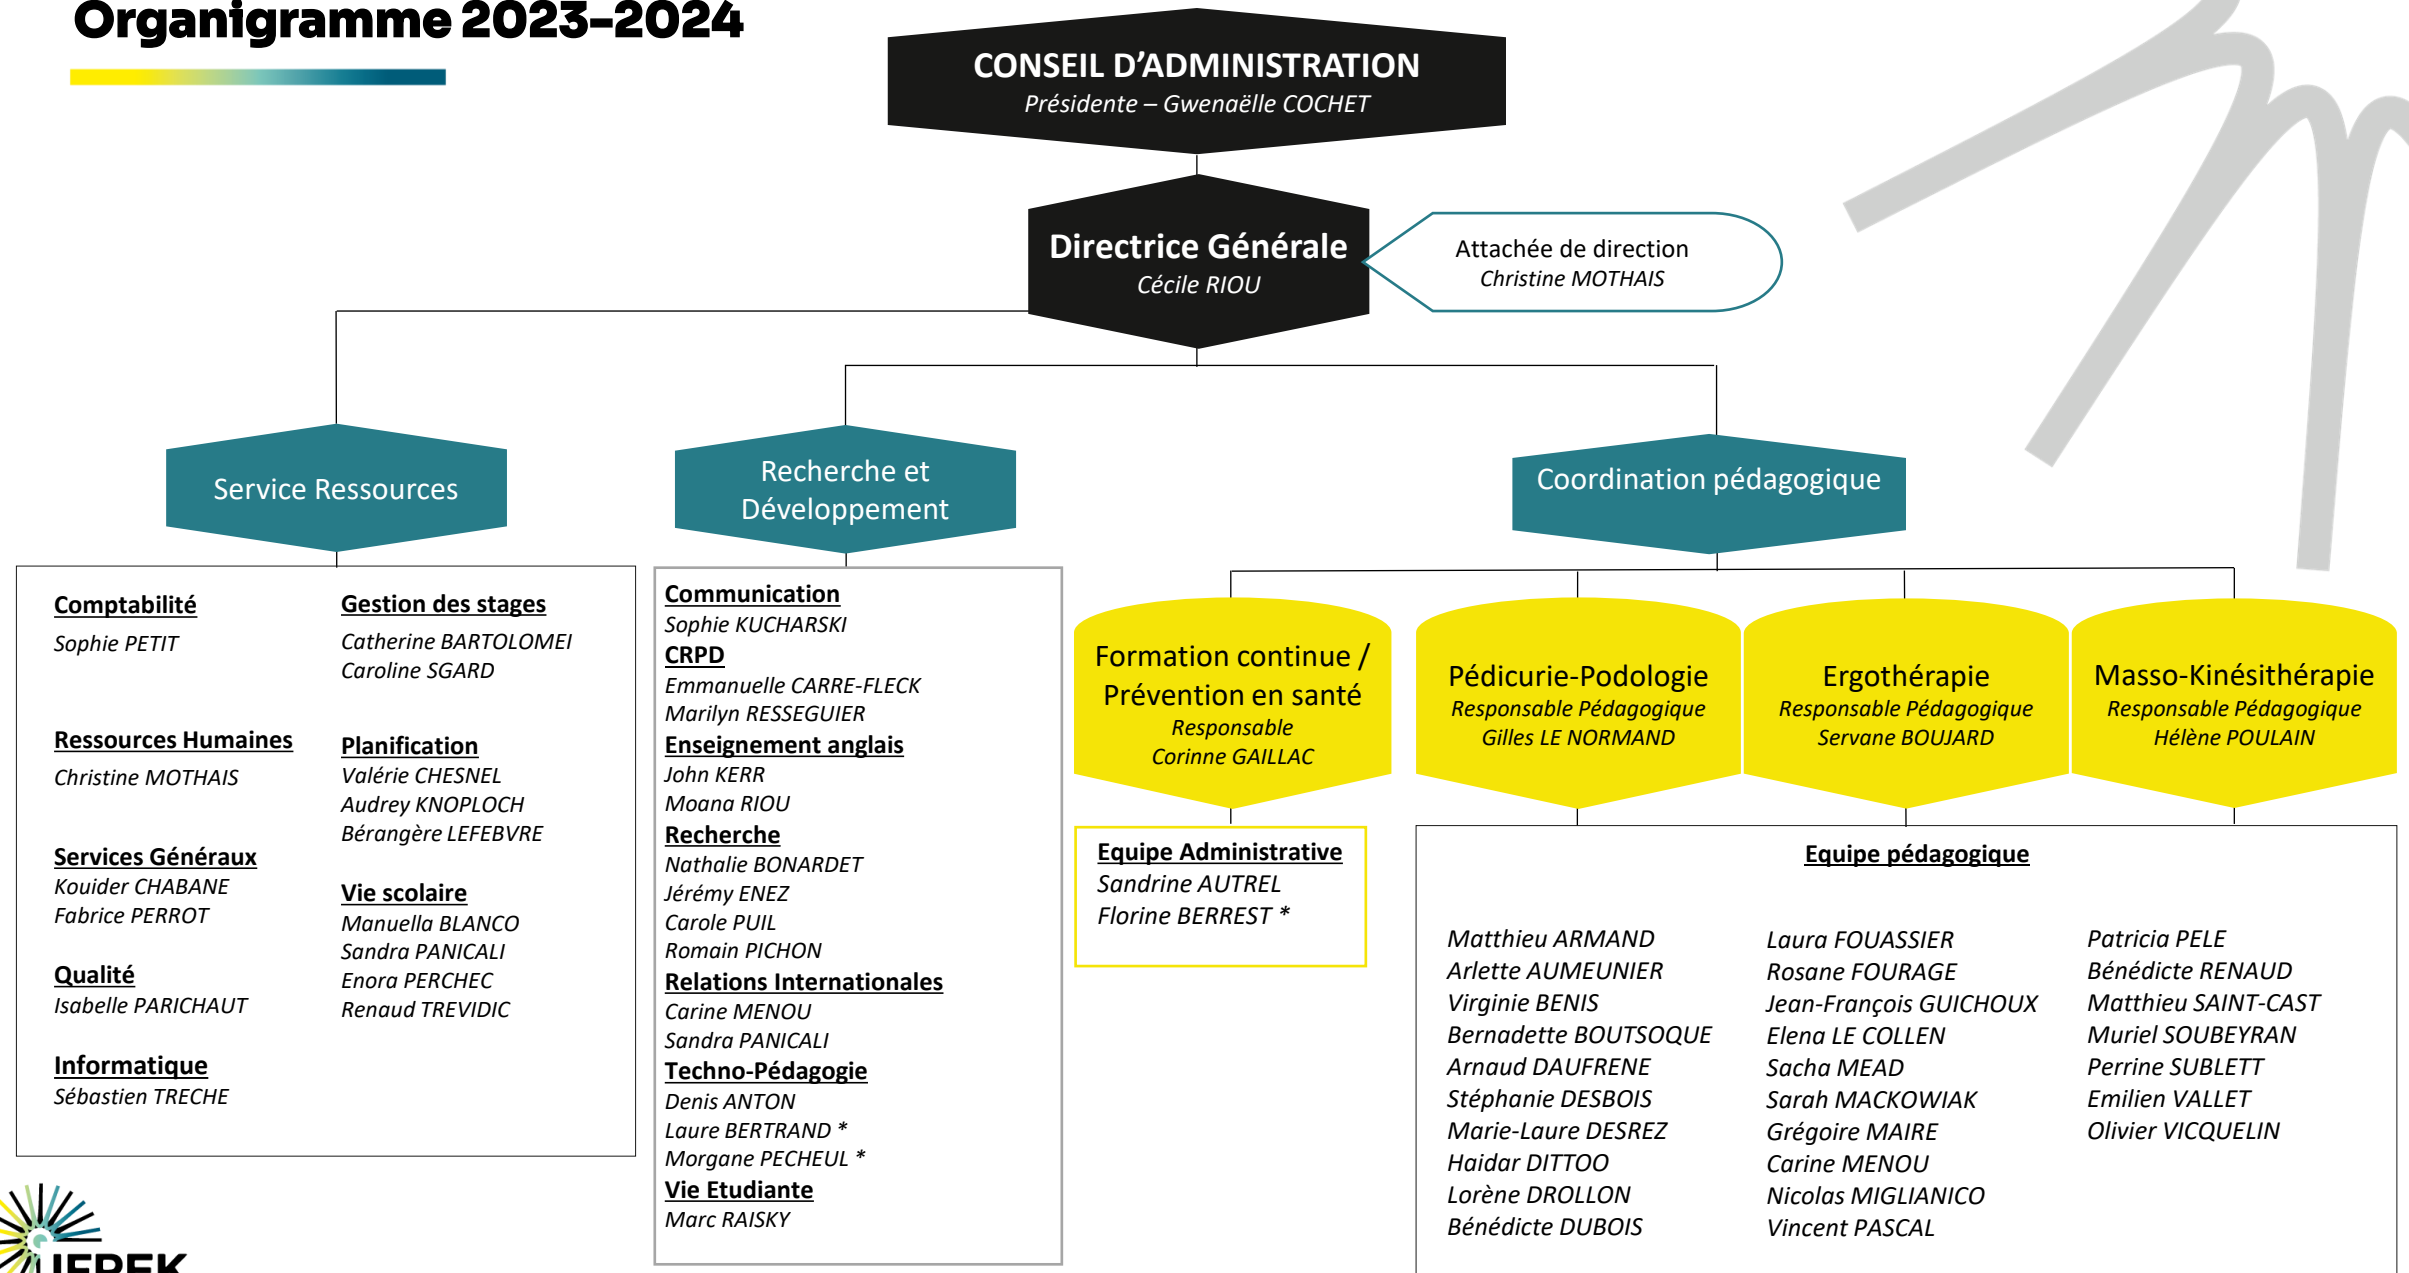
Organigramme 2023-2024

CONSEIL D'ADMINISTRATION
Présidente – Gwenaëlle COCHET

Directrice Générale
Cécile RIOU

Attachée de direction
Christine MOTHAIS

Service Ressources

Recherche et Développement

Coordination pédagogique

Comptabilité
Sophie PETIT

Ressources Humaines
Christine MOTHAIS

Services Généraux
Kouider CHABANE
Fabrice PERROT

Qualité
Isabelle PARICHAUT

Informatique
Sébastien TRECHE

Gestion des stages
Catherine BARTOLOMEI
Caroline SGARD

Planification
Valérie CHESNEL
Audrey KNOPLOCH
Bérangère LEFEBVRE

Vie scolaire
Manuella BLANCO
Sandra PANICALI
Enora PERCHEC
Renaud TREVIDIC

Communication
Sophie KUCHARSKI
CRPD
Emmanuelle CARRE-FLECK
Marilyn RESSEGUIER
Enseignement anglais
John KERR
Moana RIOU
Recherche
Nathalie BONARDET
Jérémy ENEZ
Carole PUIL
Romain PICHON
Relations Internationales
Carine MENOU
Sandra PANICALI
Techno-Pédagogie
Denis ANTON
Laure BERTRAND *
Morgane PECHEUL *
Vie Etudiante
Marc RAISKY

Formation continue / Prévention en santé
Responsable
Corinne GAILLAC

Pédicurie-Podologie
Responsable Pédagogique
Gilles LE NORMAND

Ergothérapie
Responsable Pédagogique
Servane BOUJARD

Masso-Kinésithérapie
Responsable Pédagogique
Hélène POULAIN

Equipe Administrative
Sandrine AUTREL
Florine BERREST *

Equipe pédagogique

Matthieu ARMAND
Arlette AUMEUNIER
Virginie BENIS
Bernadette BOUTSOQUE
Arnaud DAUFRENE
Stéphanie DESBOIS
Marie-Laure DESREZ
Haidar DITTOO
Lorène DROLLON
Bénédicte DUBOIS

Laura FOUASSIER
Rosane FOURAGE
Jean-François GUICHOUX
Elena LE COLLEN
Sacha MEAD
Sarah MACKOWIAK
Grégoire MAIRE
Carine MENOU
Nicolas MIGLIANICO
Vincent PASCAL

Patricia PELE
Bénédicte RENAUD
Matthieu SAINT-CAST
Muriel SOUBEYRAN
Perrine SUBLETT
Emilien VALLET
Olivier VICQUELIN

IFPEK